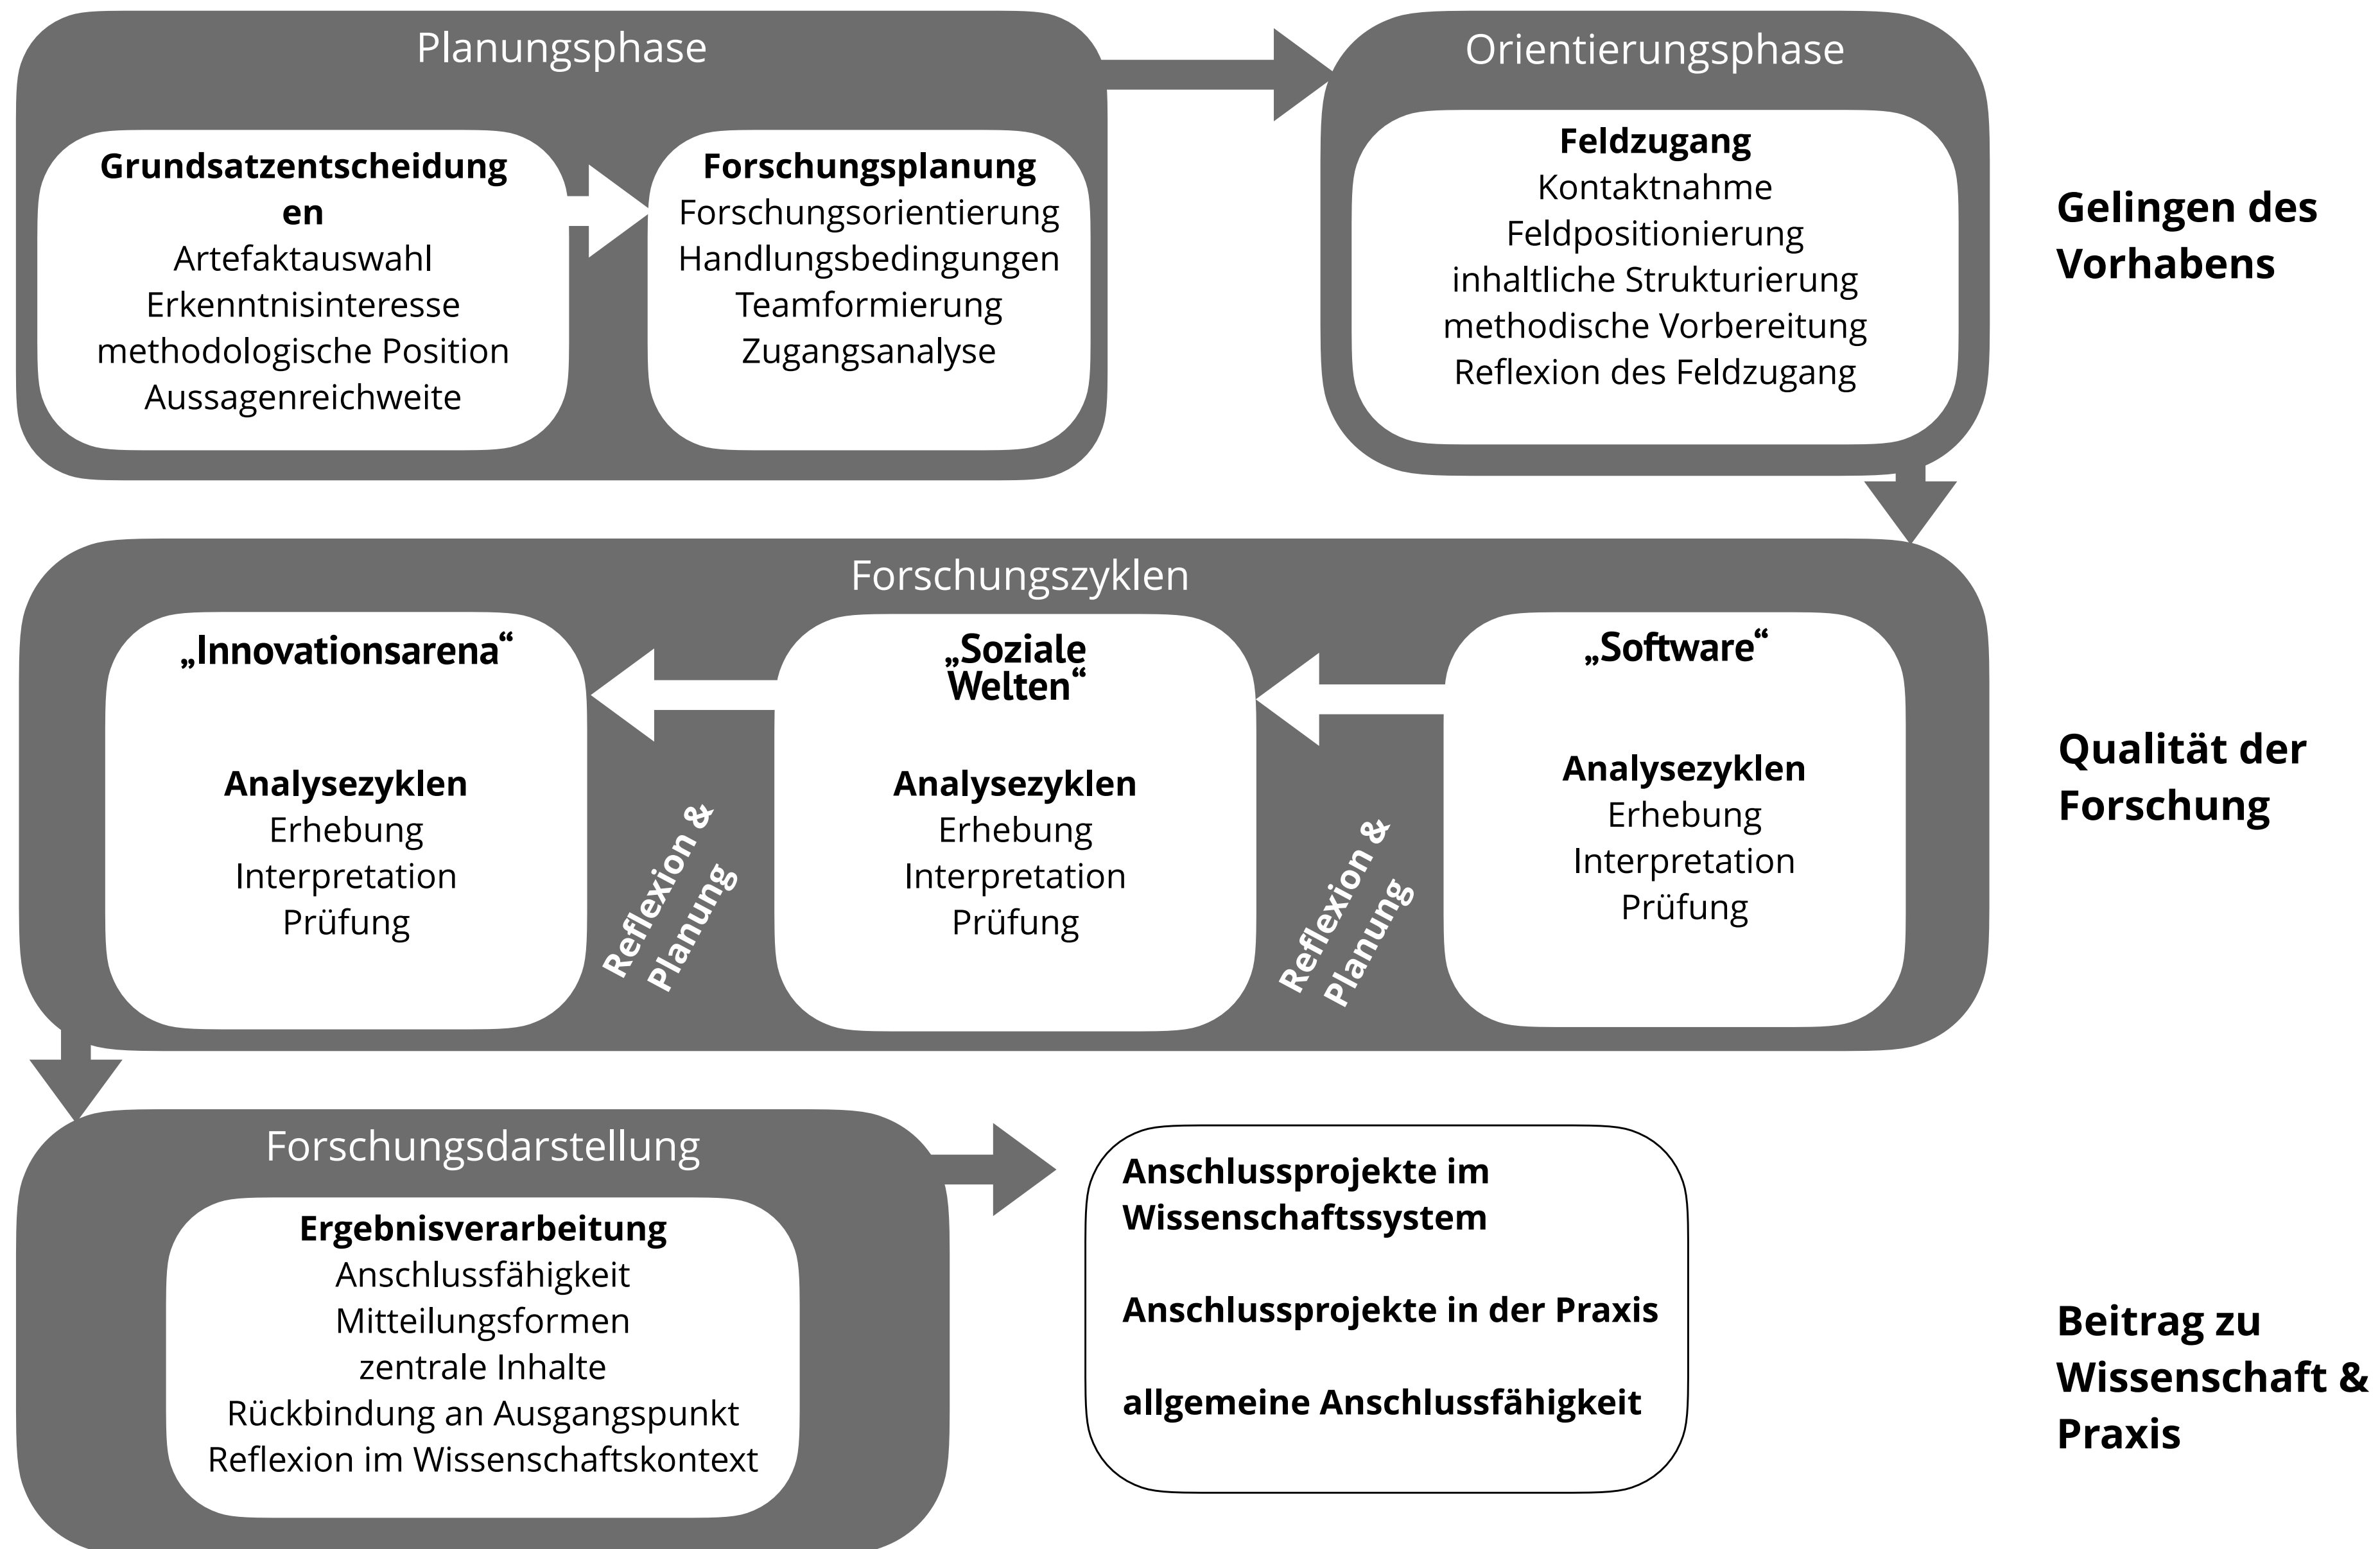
Planungsphase

Grundsatzentscheidungen
Artefaktauswahl
Erkenntnisinteresse
methodologische Position
Aussagenreichweite

Forschungsplanung
Forschungsorientierung
Handlungsbedingungen
Teamformierung
Zugangsanalyse

Orientierungsphase

Feldzugang
Kontaktnahme
Feldpositionierung
inhaltliche Strukturierung
methodische Vorbereitung
Reflexion des Feldzugang

Gelingen des Vorhabens

Forschungszyklen

„Innovationsarena“

Analysezyklen
Erhebung
Interpretation
Prüfung

Reflexion & Planung

„Soziale Welten“

Analysezyklen
Erhebung
Interpretation
Prüfung

Reflexion & Planung

„Software“

Analysezyklen
Erhebung
Interpretation
Prüfung

Qualität der Forschung

Forschungsdarstellung

Ergebnisverarbeitung
Anschlussfähigkeit
Mitteilungsformen
zentrale Inhalte
Rückbindung an Ausgangspunkt
Reflexion im Wissenschaftskontext

Anschlussprojekte im Wissenschaftssystem

Anschlussprojekte in der Praxis

allgemeine Anschlussfähigkeit

Beitrag zu Wissenschaft & Praxis